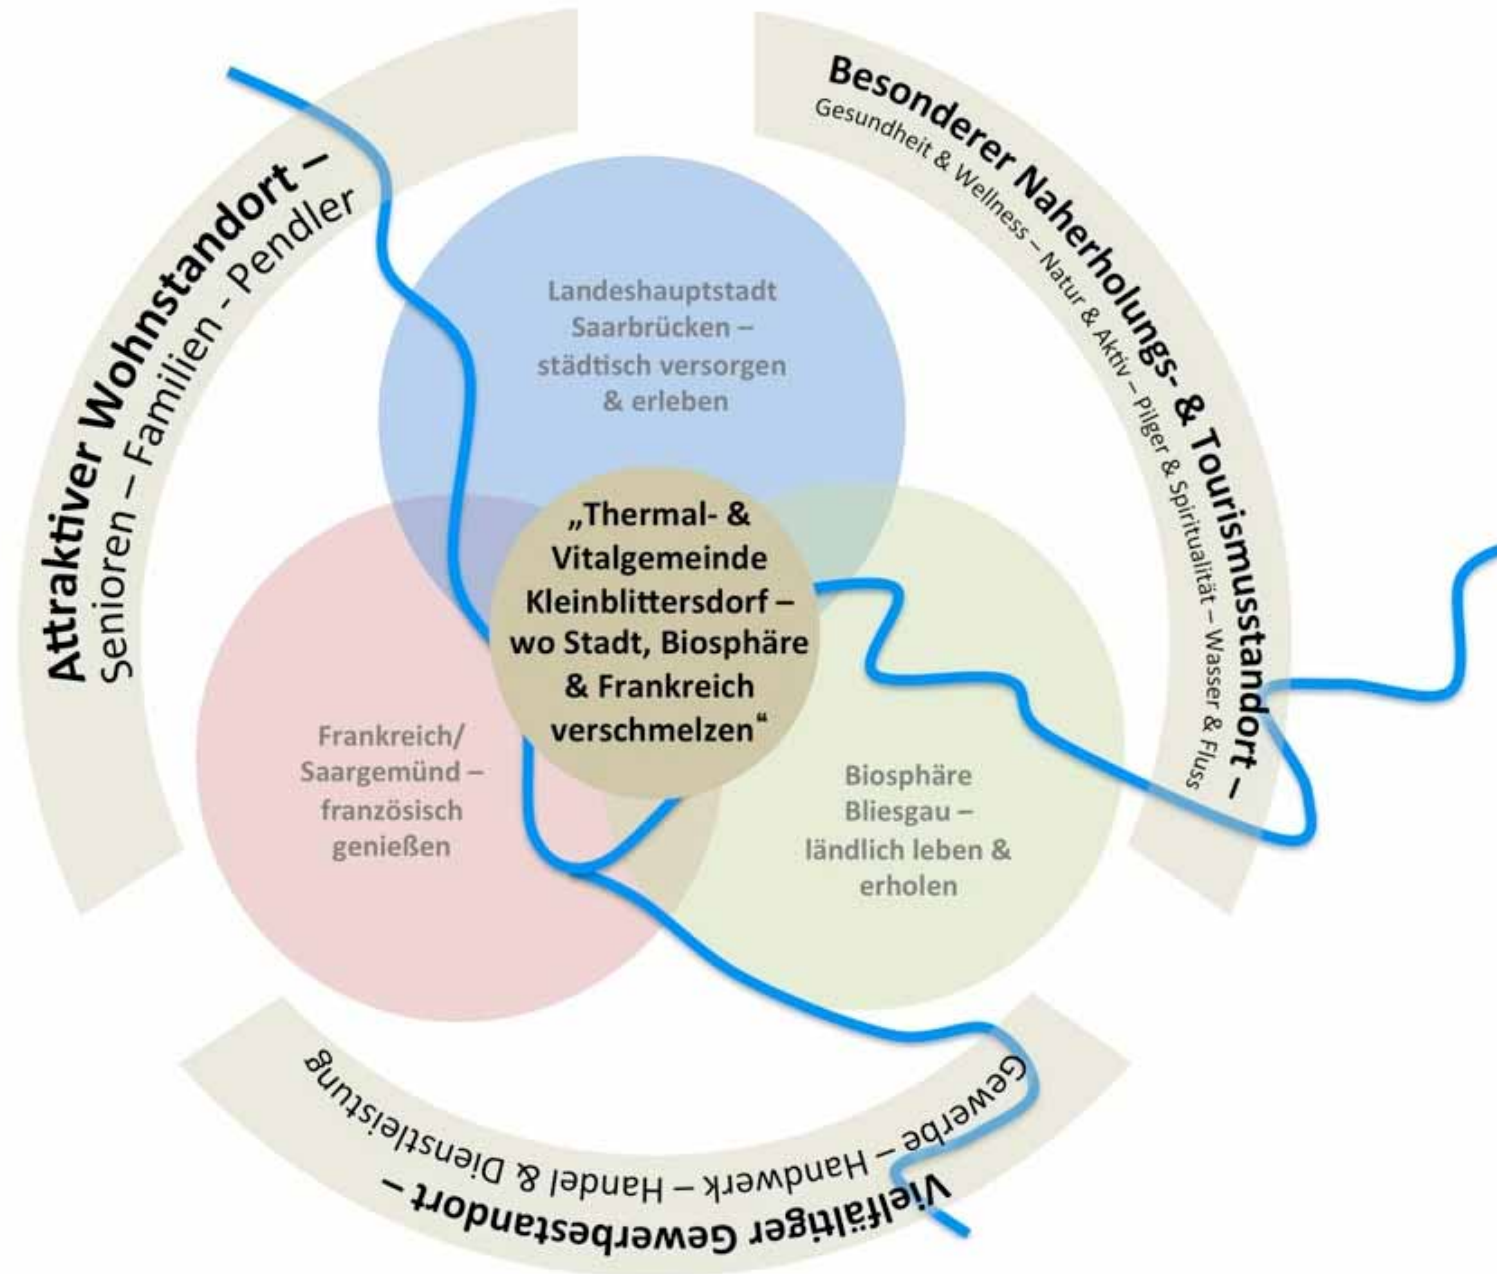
Attraktiver Wohnstandort –
Senioren – Familien - Pendler

Besonderer Naherholungs- & Tourismusstandort –
Gesundheit & Wellness – Natur & Aktiv – Pilger & Spiritualität – Wasser & Fluss

Landeshauptstadt Saarbrücken – städtisch versorgen & erleben

„Thermal- & Vitalgemeinde Kleinblittersdorf – wo Stadt, Biosphäre & Frankreich verschmelzen“

Frankreich/ Saargemünd – französisch genießen

Biosphäre Bliesgau – ländlich leben & erholen

Vielfältiger Gewerbestandort –
Gewerbe – Handwerk – Handel & Dienstleistung